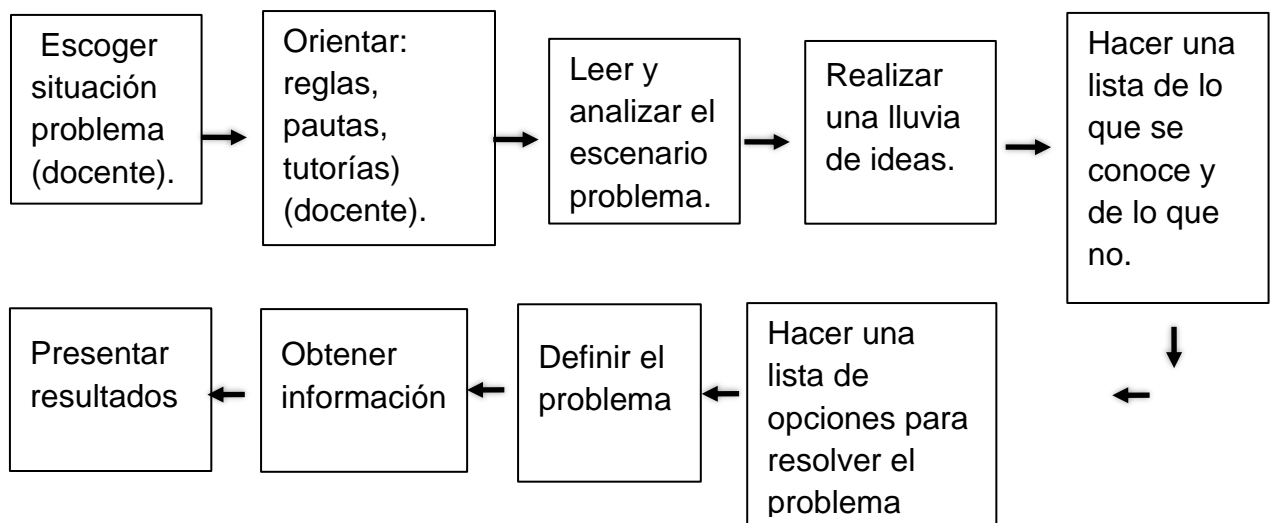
Escoger situación problema (docente).

Orientar: reglas, pautas, tutorías) (docente).

Leer y analizar el escenario problema.

Realizar una lluvia de ideas.

Hacer una lista de lo que se conoce y de lo que no.

Hacer una lista de opciones para resolver el problema

Definir el problema

Obtener información

Presentar resultados